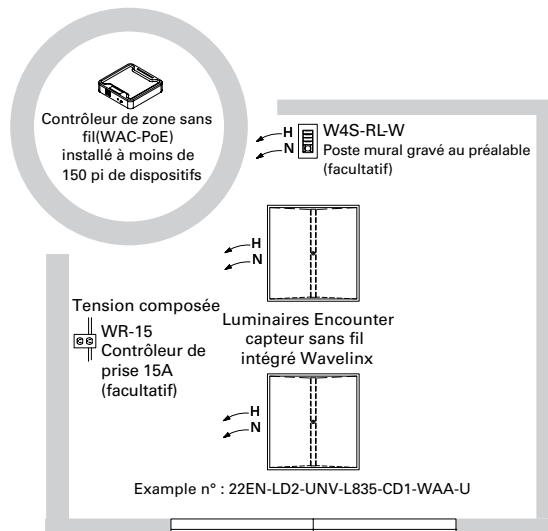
Contrôleur de zone sans fil(WAC-PoE) installé à moins de 150 pi de dispositifs

H
N
W4S-RL-W
Poste mural gravé au préalable (facultatif)

H
N

Tension composée

WR-15
Contrôleur de prise 15A (facultatif)

Luminaires Encounter capteur sans fil intégré Wavelinx

H
N

Example n° : 22EN-LD2-UNV-L835-CD1-WAA-U